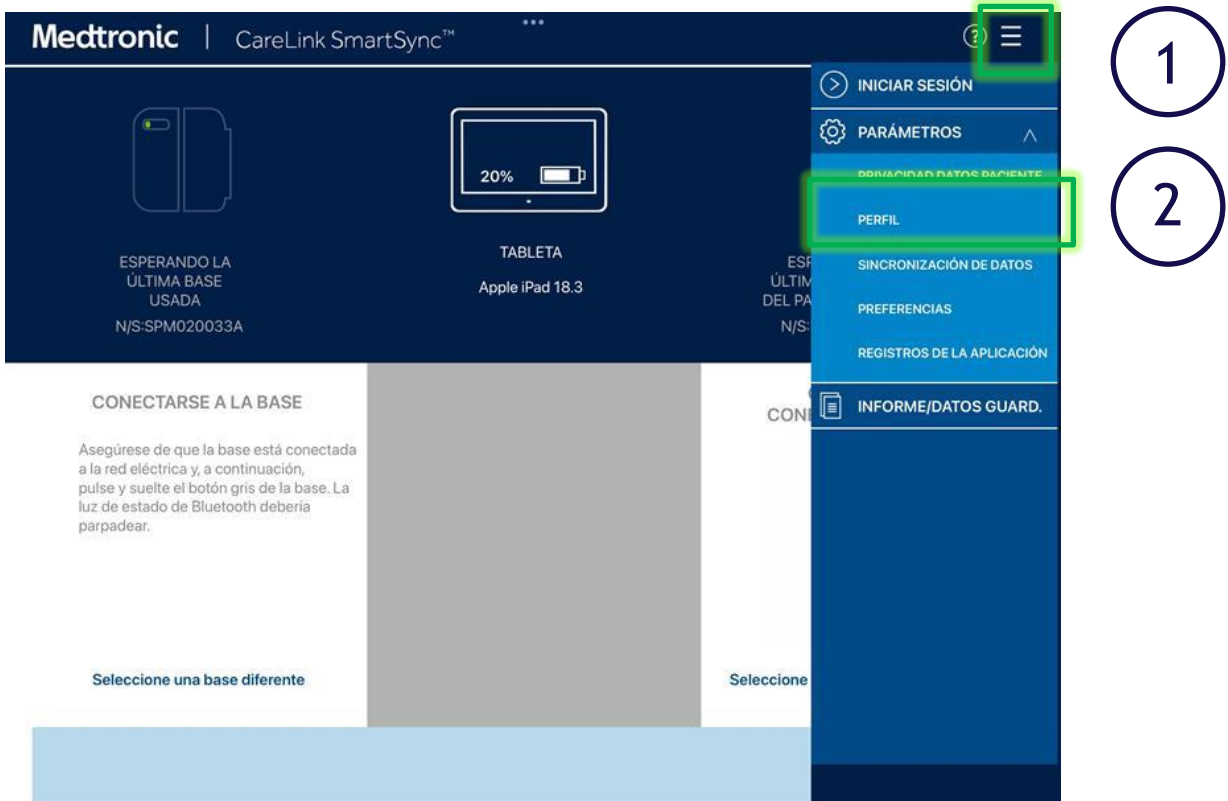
Medtronic | CareLink SmartSync™

1

INICIAR SESIÓN

PARÁMETROS

PRIVACIDAD DATOS PACIENTE

2

PERFIL

SINCRONIZACIÓN DE DATOS

PREFERENCIAS

REGISTROS DE LA APLICACIÓN

INFORME/DATOS GUARD.

ESPERANDO LA ÚLTIMA BASE USADA
N/S:SPM020033A

20%

TABLETA
Apple iPad 18.3

ESP ÚLTIM DEL PA
N/S

CONECTARSE A LA BASE

Asegúrese de que la base está conectada a la red eléctrica y, a continuación, pulse y suelte el botón gris de la base. La luz de estado de Bluetooth debería parpadear.

Seleccione una base diferente

CONE

Seleccione